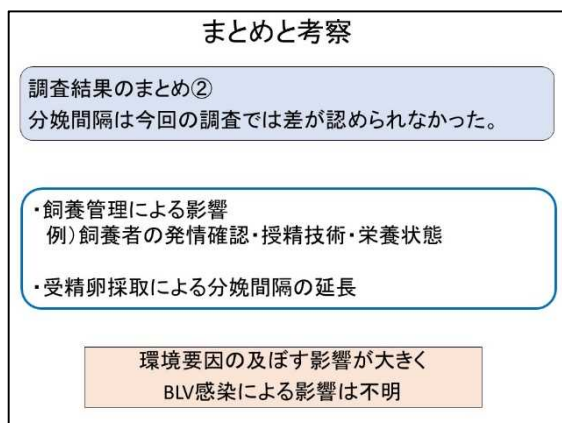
まとめと考察

調査結果のまとめ②
分娩間隔は今回の調査では差が認められなかった。

・飼養管理による影響
例）飼養者の発情確認・授精技術・栄養状態

・受精卵採取による分娩間隔の延長

環境要因の及ぼす影響が大きく
BLV感染による影響は不明